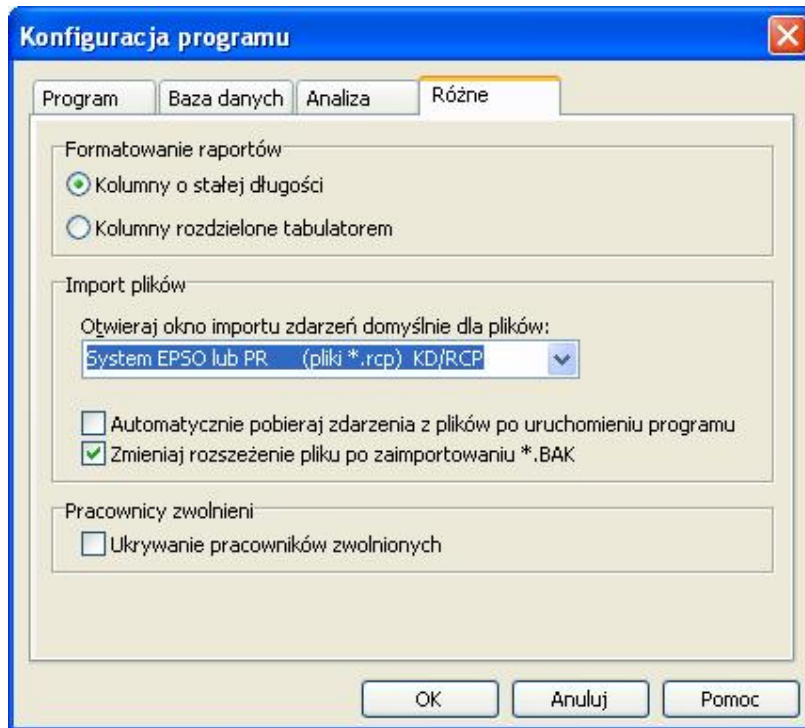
Konfiguracja programu

Program | Baza danych | Analiza | Różne

Formatowanie raportów

Kolumny o stałej długości

Kolumny rozdzielone tabulatorem

Import plików

Otwieraj okno importu zdarzeń domyślnie dla plików:

System EPSO lub PR (pliki *.rcp) KD/RCP

Automatycznie pobieraj zdarzenia z plików po uruchomieniu programu

Zmieniaj rozszeżenie pliku po zaimportowaniu *.BAK

Pracownicy zwolnieni

Ukrywanie pracowników zwolnionych

OK | Anuluj | Pomoc